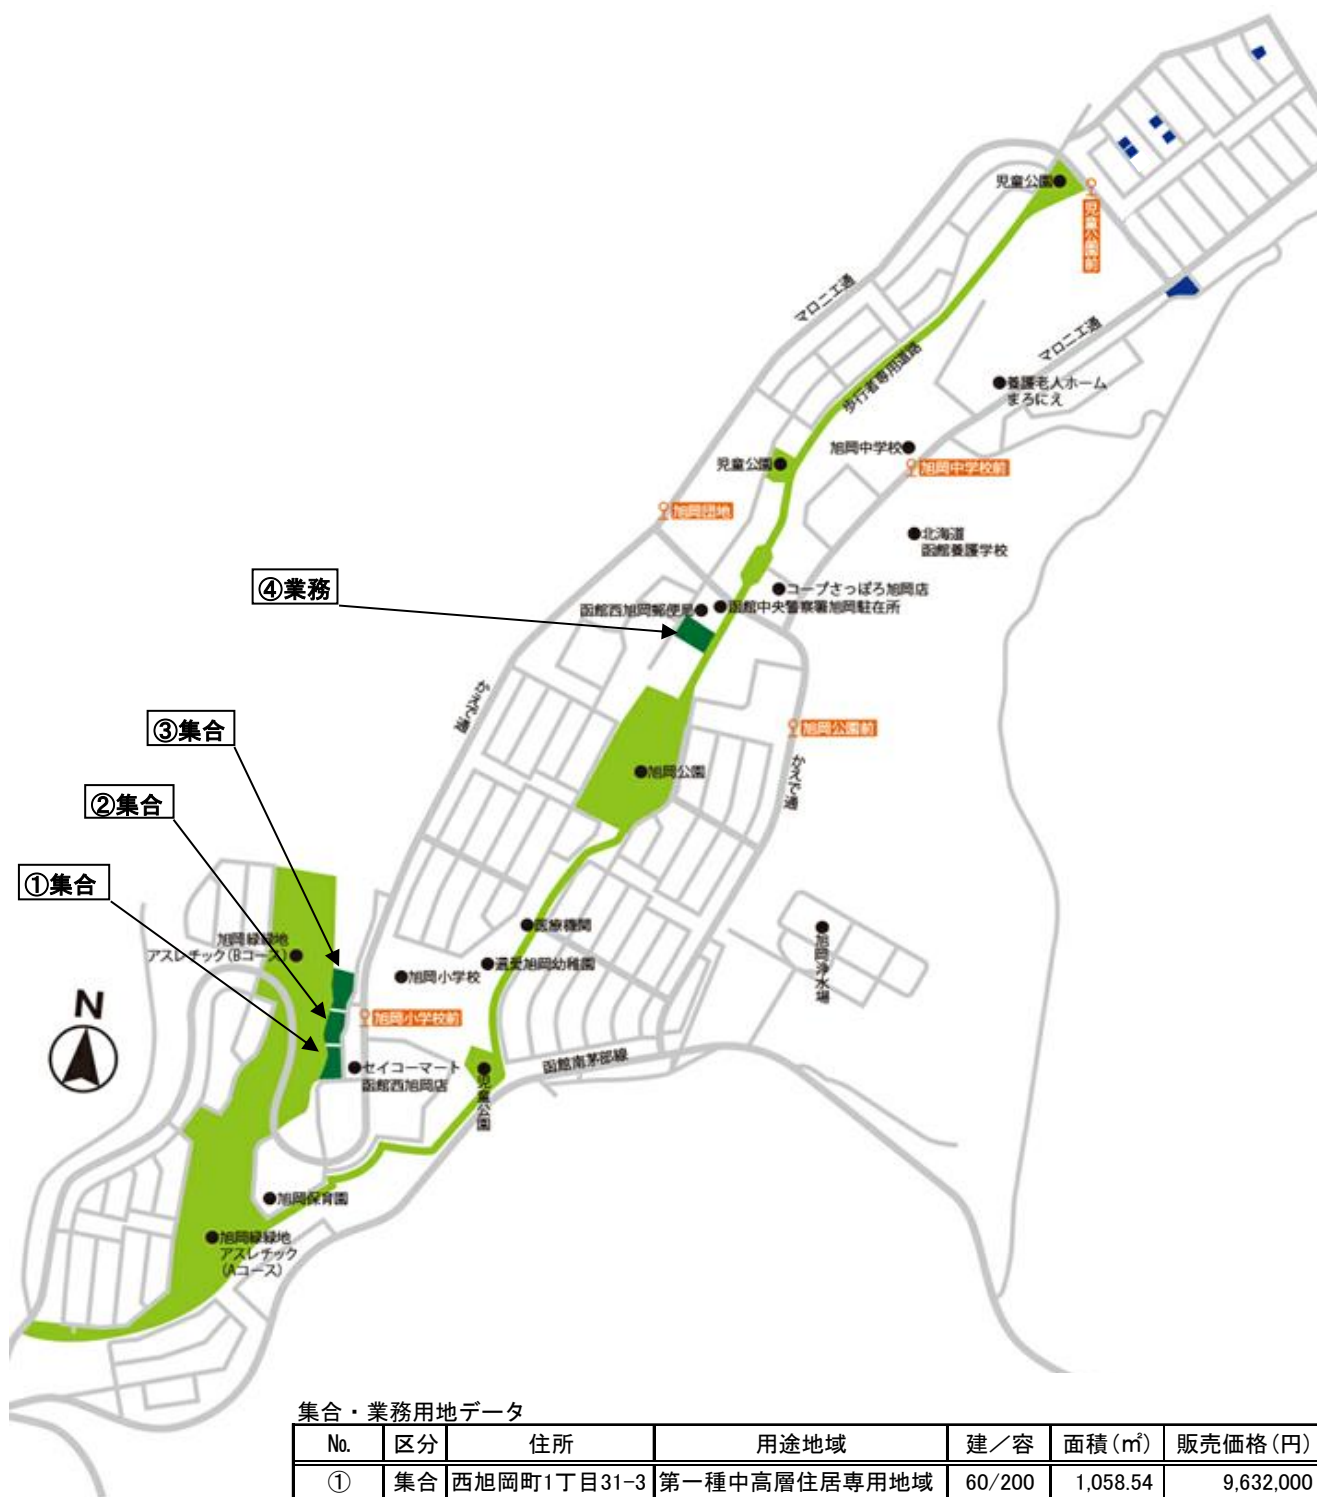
児童公園
児童公園前
マロニエ通
マロニエ通
歩行者専用道路
養護老人ホーム まろにえ
旭岡中学校
旭岡中学校前
児童公園
旭岡団地
北海道 函館養護学校
④業務
コープさっぽろ旭岡店
函館西旭岡郵便局
函館中央警察署旭岡駐在所
かえで通
旭岡公園前
③集合
旭岡公園
かえで通
②集合
①集合
医療機関
旭岡緑緑地 アスレチック(Bコース)
遺愛旭岡幼稚園
旭岡小学校
旭岡浄水場
N
旭岡小学校前
セイコーマート 函館西旭岡店
函館南茅部線
児童公園
旭岡保育園
旭岡緑緑地 アスレチック (Aコース)

集合・業務用地データ

| No. | 区分 | 住所 | 用途地域 | 建／容 | 面積(㎡) | 販売価格(円) |
|---|---|---|---|---|---|---|
| ① | 集合 | 西旭岡町1丁目31-3 | 第一種中高層住居専用地域 | 60/200 | 1,058.54 | 9,632,000 |